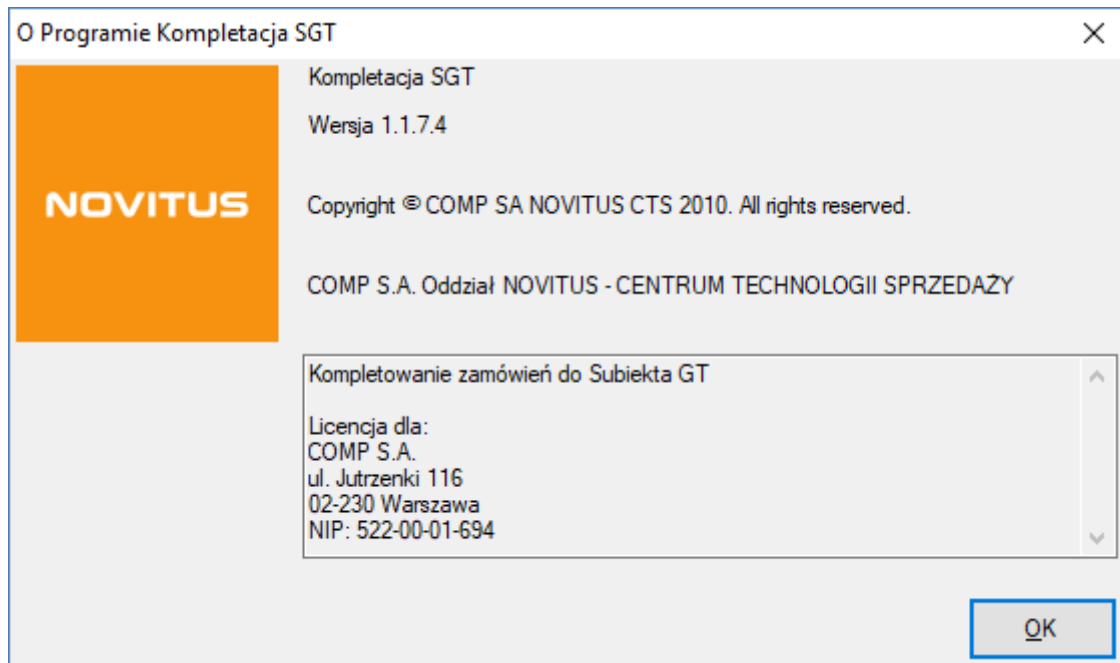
O Programie Kompletacja SGT

NOVITUS

Kompletacja SGT

Wersja 1.1.7.4

Copyright © COMP SA NOVITUS CTS 2010. All rights reserved.

COMP S.A. Oddział NOVITUS - CENTRUM TECHNOLOGII SPRZEDAŻY

Kompletowanie zamówień do Subiekta GT

Licencja dla:
COMP S.A.
ul. Jutrzenki 116
02-230 Warszawa
NIP: 522-00-01-694

OK